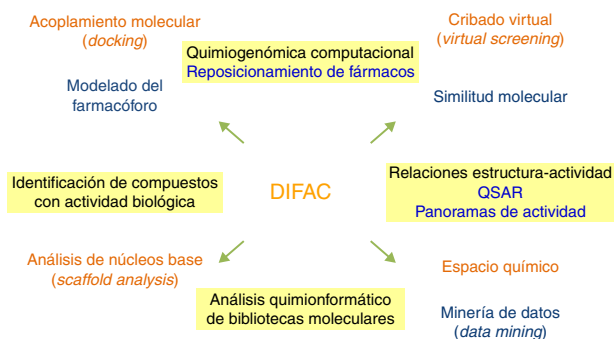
Acoplamiento molecular (*docking*)

Quimiogenómica computacional
Reposicionamiento de fármacos

Cribado virtual (*virtual screening*)

Modelado del farmacóforo

Similitud molecular

Identificación de compuestos con actividad biológica

DIFAC

Relaciones estructura-actividad
QSAR
Panoramas de actividad

Análisis de núcleos base (*scaffold analysis*)

Espacio químico

Análisis quimionformático de bibliotecas moleculares

Minería de datos (*data mining*)